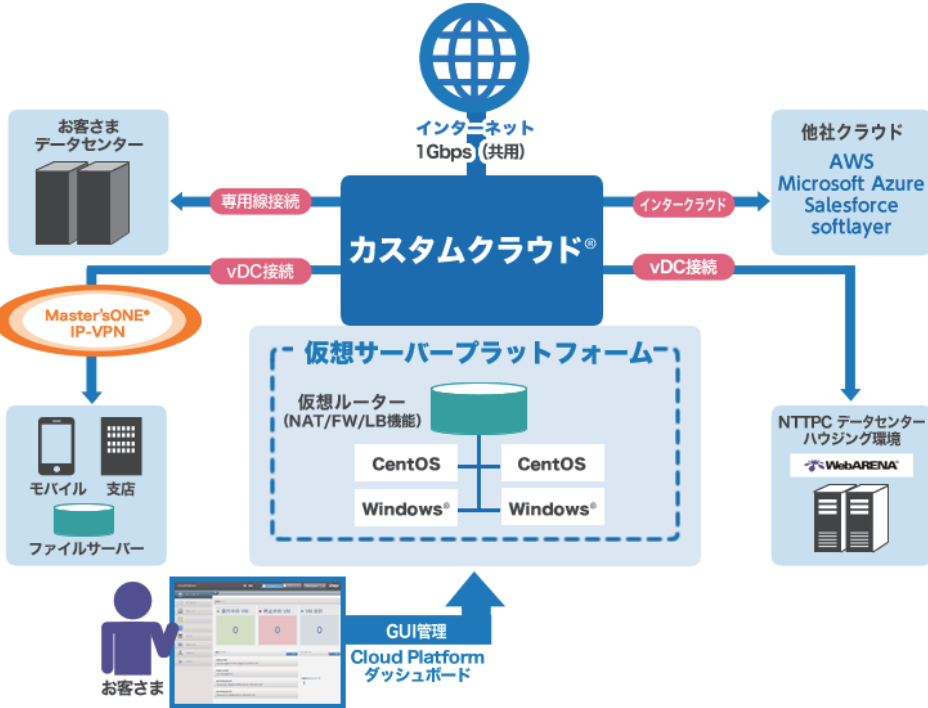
インターネット
1Gbps（共用）

お客さま
データセンター

専用線接続

カスタムクラウド®

インタークラウド

他社クラウド
AWS
Microsoft Azure
Salesforce
softlayer

vDC接続

vDC接続

Master'sONE®
IP-VPN

仮想サーバープラットフォーム

仮想ルーター
（NAT/FW/LB機能）

CentOS
CentOS
Windows®
Windows®

モバイル
支店
ファイルサーバー

NTTPC データセンター
ハウジング環境
WebARENA

お客さま

GUI管理
Cloud Platform
ダッシュボード